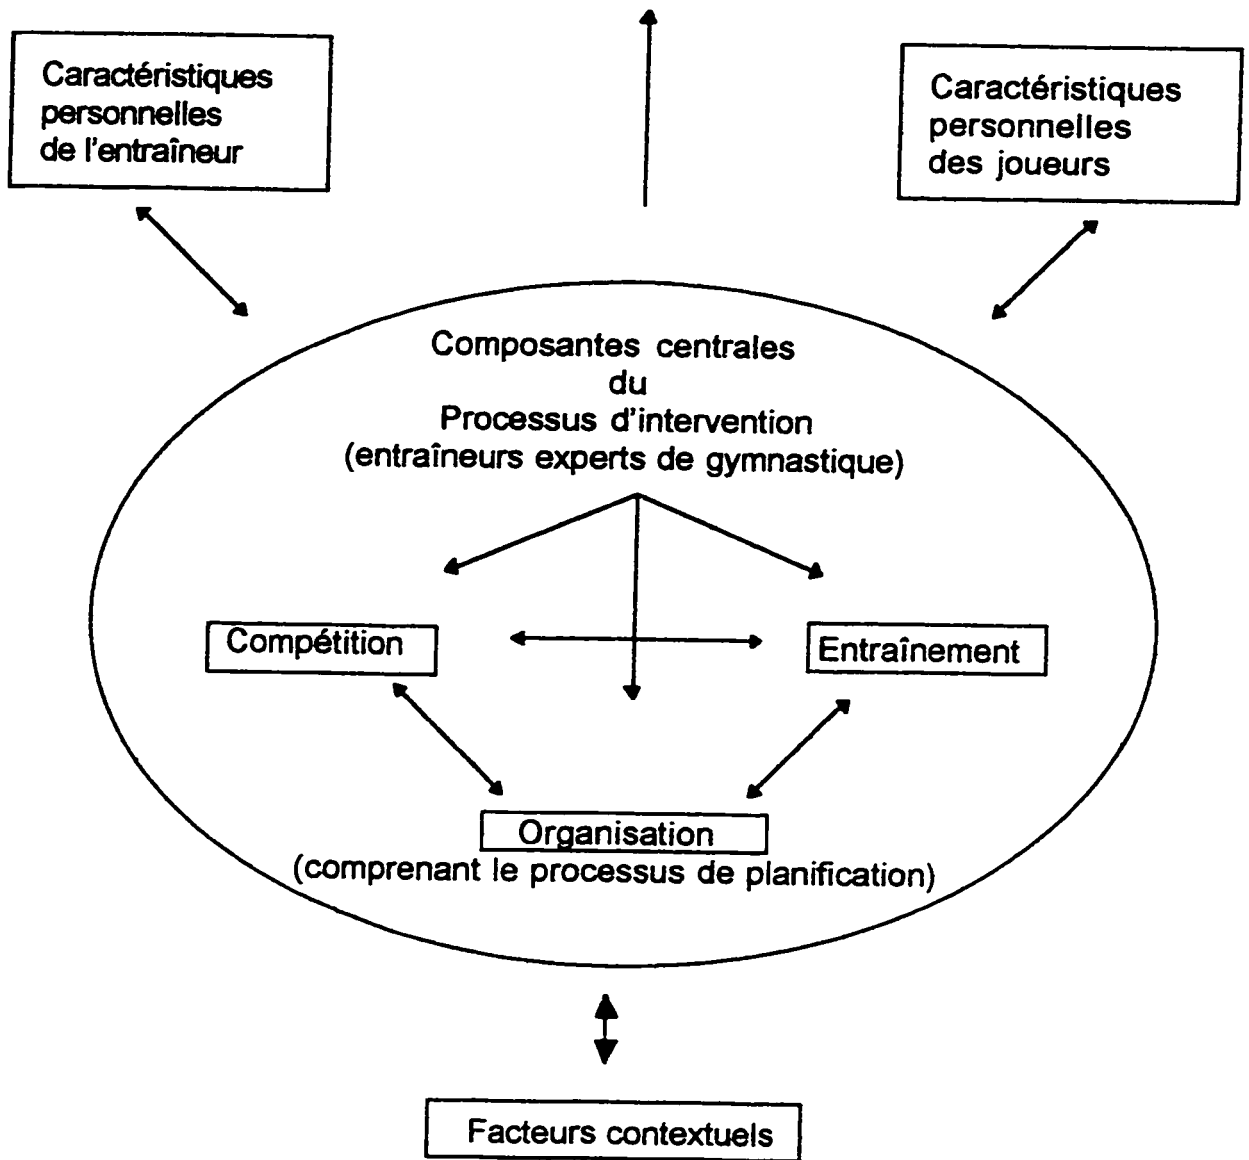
Caractéristiques personnelles de l'entraîneur

Caractéristiques personnelles des joueurs

Composantes centrales du Processus d'intervention (entraîneurs experts de gymnastique)

Compétition

Entraînement

Organisation
(comprenant le processus de planification)

Facteurs contextuels